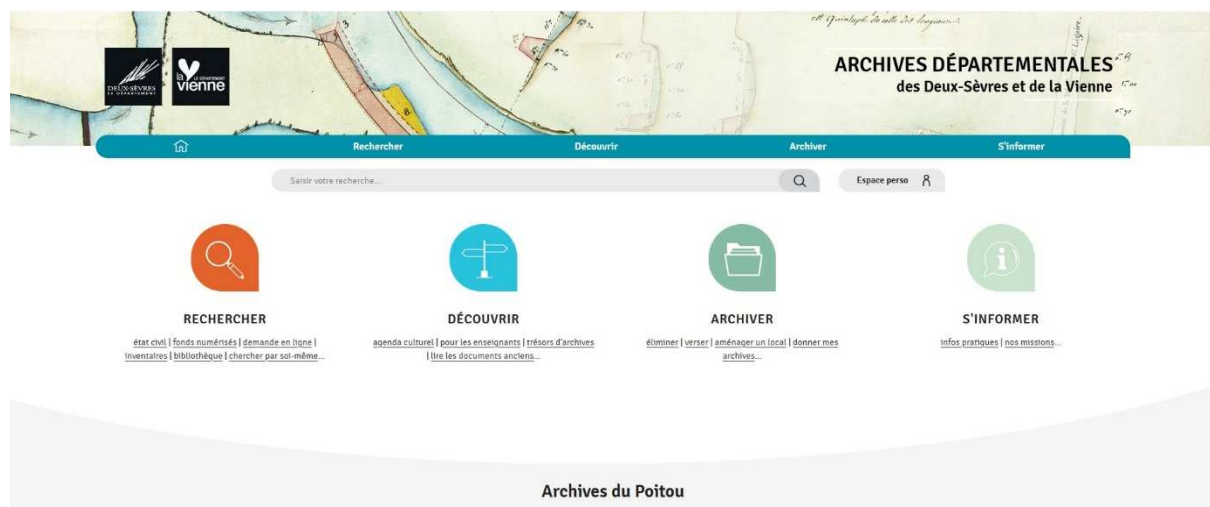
DEUX-SÈVRES LE DÉPARTEMENT

la LE DÉPARTEMENT vienne

ARCHIVES DÉPARTEMENTALES
des Deux-Sèvres et de la Vienne

Rechercher
Découvrir
Archiver
S'informer

Saisir votre recherche...

Espace perso

RECHERCHER
état civil | fonds numérisés | demande en ligne | inventaires | bibliothèque | chercher par soi-même...

DÉCOUVRIR
agenda culturel | pour les enseignants | trésors d'archives | lire les documents anciens...

ARCHIVER
éliminer | verser | aménager un local | donner mes archives...

S'INFORMER
infos pratiques | nos missions...

Archives du Poitou